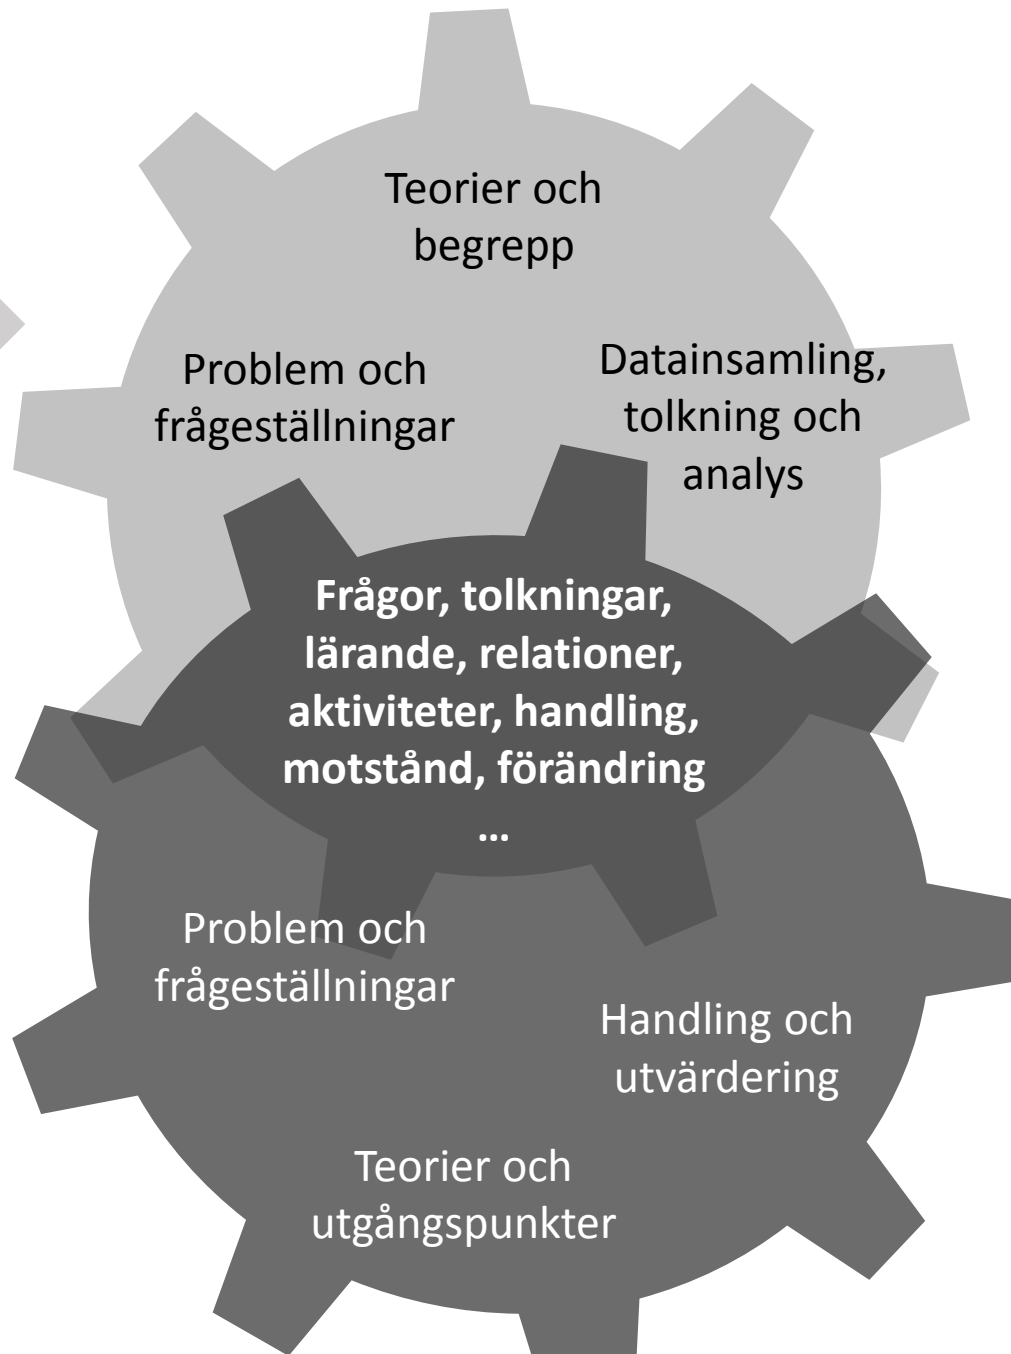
Teorier och begrepp

Problem och frågeställningar

Datainsamling, tolkning och analys

Frågor, tolkningar, lärande, relationer, aktiviteter, handling, motstånd, förändring …

Problem och frågeställningar

Handling och utvärdering

Teorier och utgångspunkter